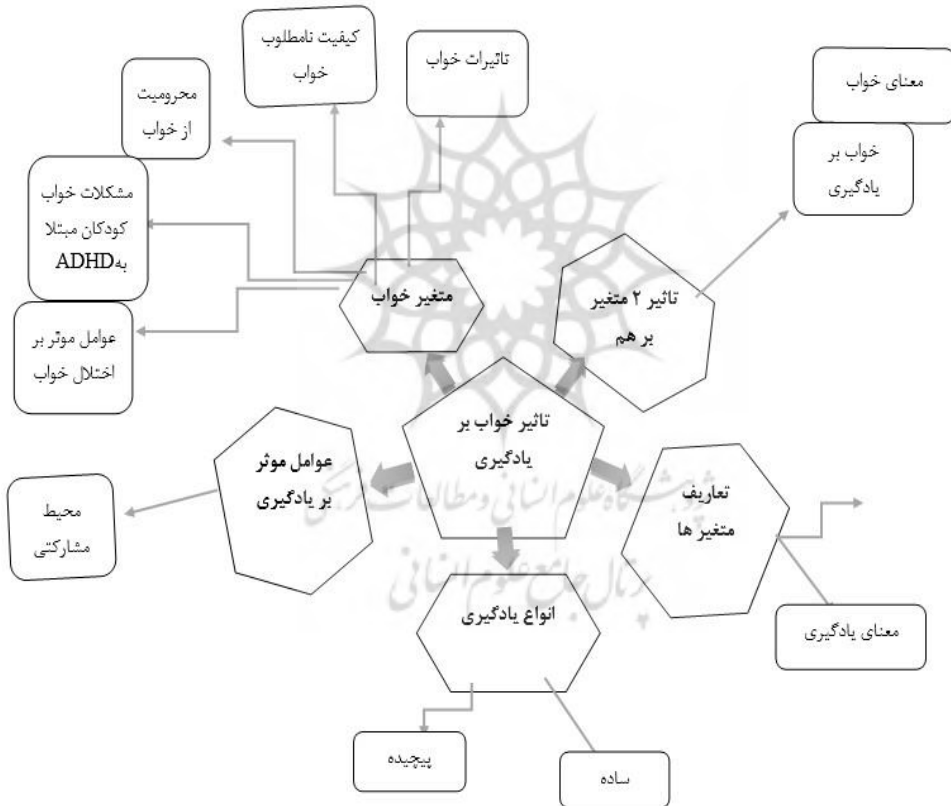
کیفیت نامطلوب خواب

تاثیرات خواب

محرومیت از خواب

معنای خواب

خواب بر یادگیری

مشکلات خواب کودکان مبتلا بهADHD

متغیر خواب

تاثیر ۲ متغیر بر هم

عوامل موثر بر اختلال خواب

تاثیر خواب بر یادگیری

عوامل موثر بر یادگیری

تعاریف متغیر ها

محیط مشارکتی

پژوهشگاه علوم انسانی و مطالعات فرهنگی
پرتال جامع علوم انسانی

انواع یادگیری

معنای یادگیری

پیچیده

ساده